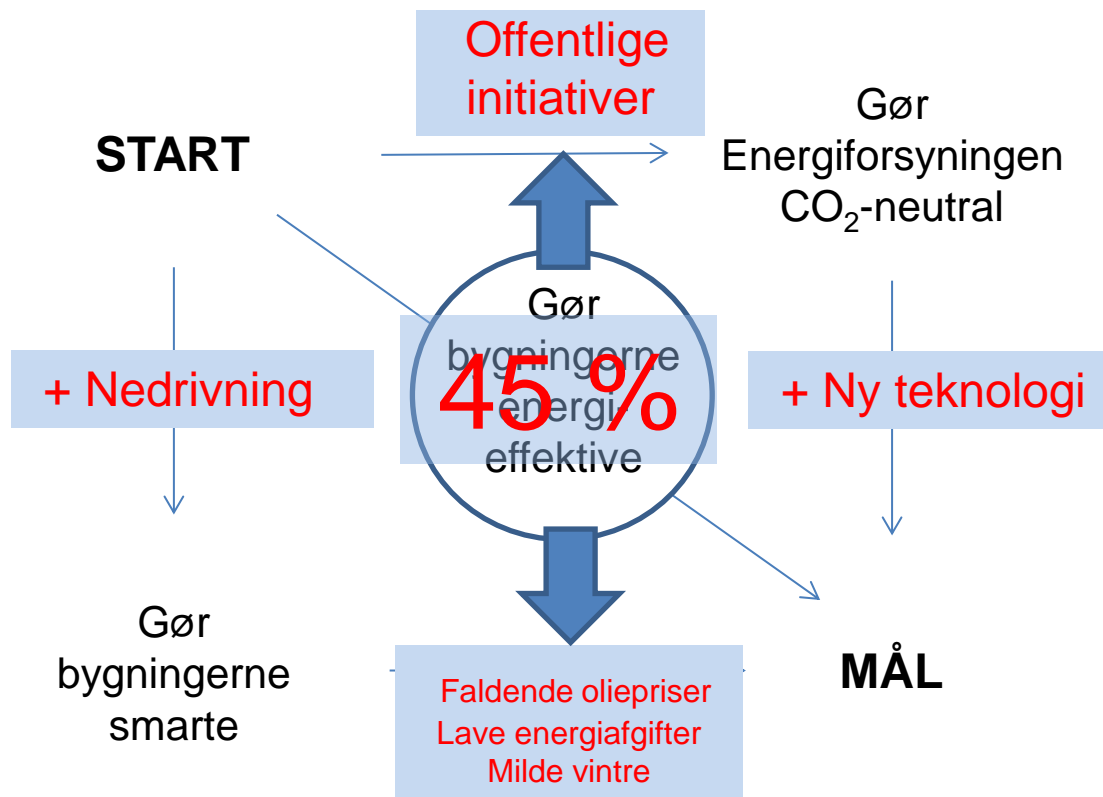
Offentlige initiativer

START

Gør Energiforsyningen $CO_2$-neutral

Gør bygningerne energi effektive

45 %

+ Nedrivning

+ Ny teknologi

Gør bygningerne smarte

Faldende oliepriser
Lave energiafgifter
Milde vintre

MÅL